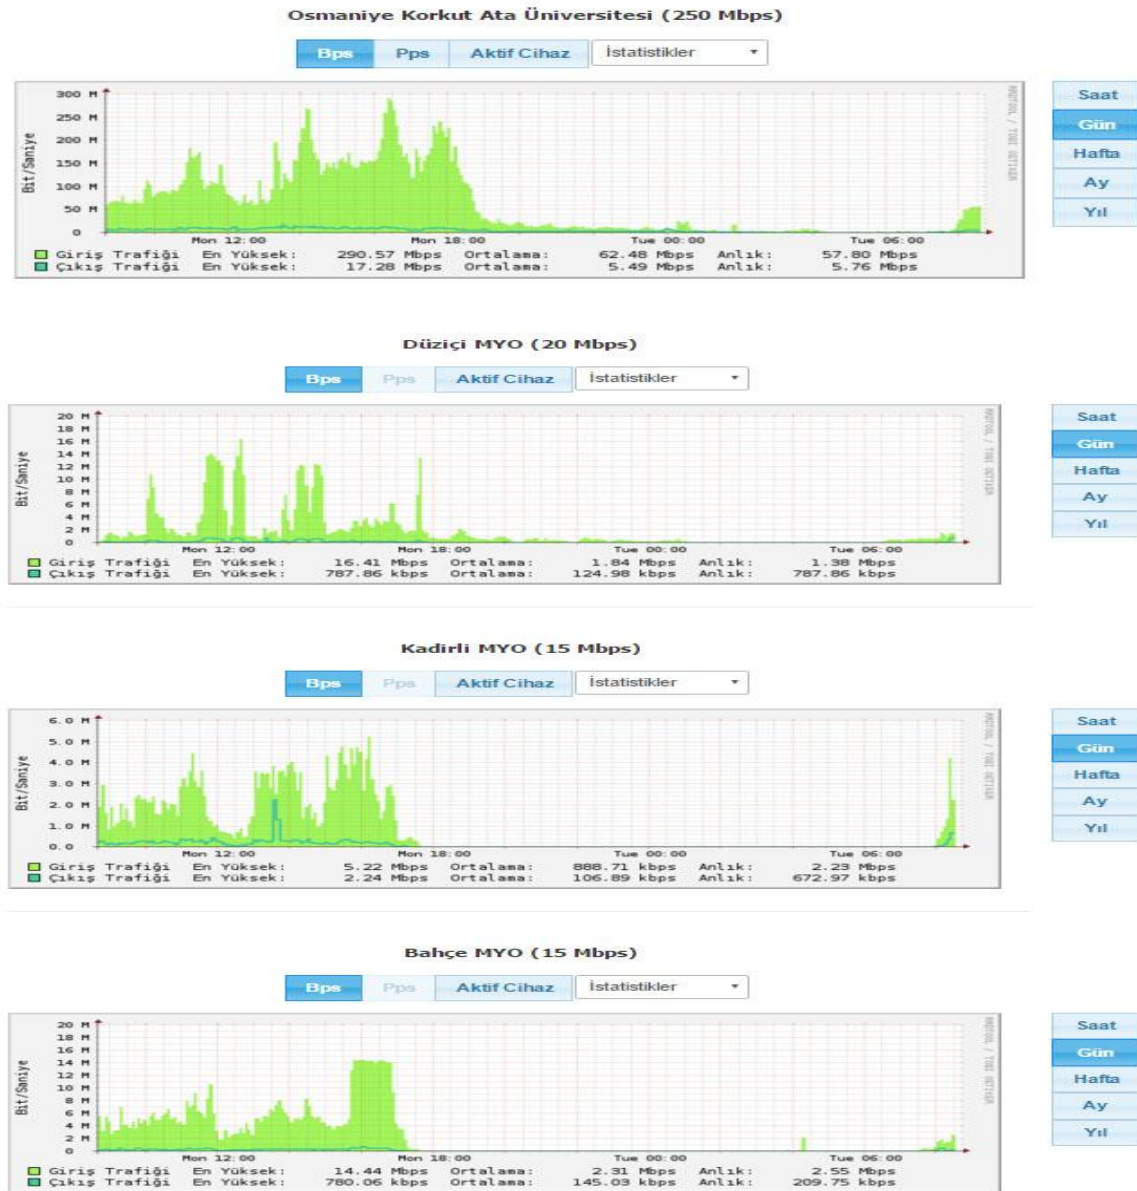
Osmaniye Korkut Ata Üniversitesi (250 Mbps)

Bps Pps Aktif Cihaz İstatistikler

300 M
250 M
200 M
150 M
100 M
50 M
0
Bit/Saniye
Mon 12:00 Mon 18:00 Tue 00:00 Tue 06:00
RRDTOOL / TOBI OETIKER

Giriş Trafiği En Yüksek: 290.57 Mbps Ortalama: 62.48 Mbps Anlık: 57.80 Mbps
Çıkış Trafiği En Yüksek: 17.28 Mbps Ortalama: 5.49 Mbps Anlık: 5.76 Mbps

Saat
Gün
Hafta
Ay
Yıl

Düziçi MYO (20 Mbps)

Bps Pps Aktif Cihaz İstatistikler

20 M
18 M
16 M
14 M
12 M
10 M
8 M
6 M
4 M
2 M
0
Bit/Saniye
Mon 12:00 Mon 18:00 Tue 00:00 Tue 06:00
RRDTOOL / TOBI OETIKER

Giriş Trafiği En Yüksek: 16.41 Mbps Ortalama: 1.84 Mbps Anlık: 1.38 Mbps
Çıkış Trafiği En Yüksek: 787.86 kbps Ortalama: 124.98 kbps Anlık: 787.86 kbps

Saat
Gün
Hafta
Ay
Yıl

Kadirli MYO (15 Mbps)

Bps Pps Aktif Cihaz İstatistikler

6.0 M
5.0 M
4.0 M
3.0 M
2.0 M
1.0 M
0.0
Bit/Saniye
Mon 12:00 Mon 18:00 Tue 00:00 Tue 06:00
RRDTOOL / TOBI OETIKER

Giriş Trafiği En Yüksek: 5.22 Mbps Ortalama: 888.71 kbps Anlık: 2.23 Mbps
Çıkış Trafiği En Yüksek: 2.24 Mbps Ortalama: 106.89 kbps Anlık: 672.97 kbps

Saat
Gün
Hafta
Ay
Yıl

Bahçe MYO (15 Mbps)

Bps Pps Aktif Cihaz İstatistikler

20 M
18 M
16 M
14 M
12 M
10 M
8 M
6 M
4 M
2 M
0
Bit/Saniye
Mon 12:00 Mon 18:00 Tue 00:00 Tue 06:00
RRDTOOL / TOBI OETIKER

Giriş Trafiği En Yüksek: 14.44 Mbps Ortalama: 2.31 Mbps Anlık: 2.55 Mbps
Çıkış Trafiği En Yüksek: 780.06 kbps Ortalama: 145.03 kbps Anlık: 209.75 kbps

Saat
Gün
Hafta
Ay
Yıl